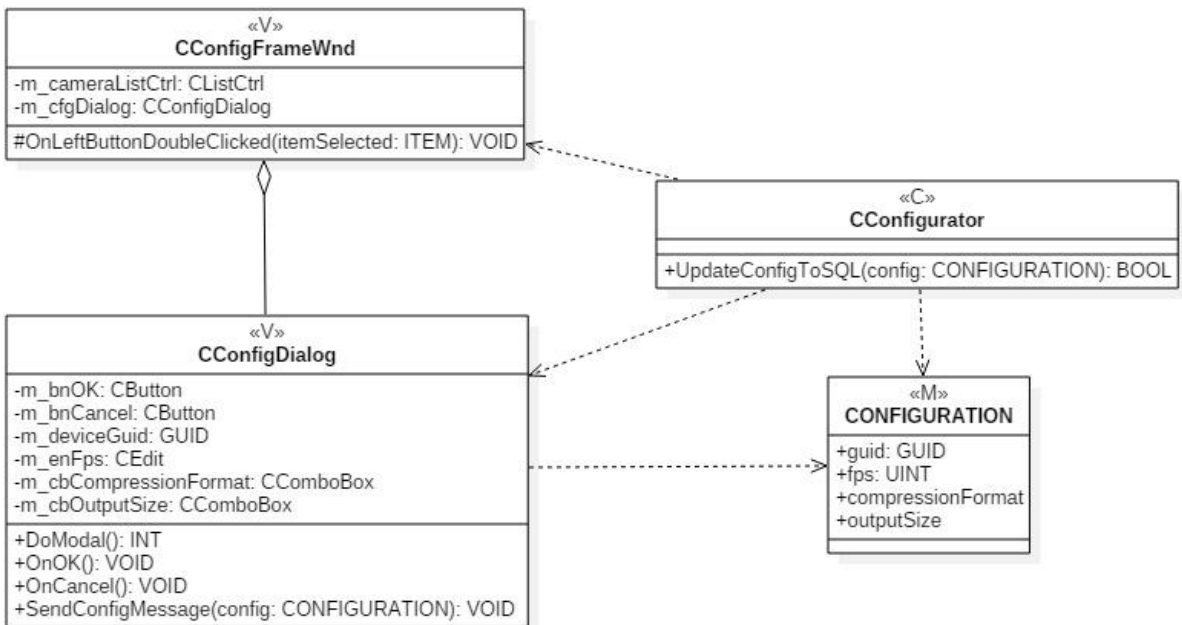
«V»
CConfigFrameWnd

-m_cameraListCtrl: CListCtrl
-m_cfgDialog: CConfigDialog

#OnLeftButtonDoubleClicked(itemSelected: ITEM): VOID

«C»
CConfigurator

+UpdateConfigToSQL(config: CONFIGURATION): BOOL

«V»
CConfigDialog

-m_bnOK: CButton
-m_bnCancel: CButton
-m_deviceGuid: GUID
-m_enFps: CEdit
-m_cbCompressionFormat: CComboBox
-m_cbOutputSize: CComboBox

+DoModal(): INT
+OnOK(): VOID
+OnCancel(): VOID
+SendConfigMessage(config: CONFIGURATION): VOID

«M»
CONFIGURATION

+guid: GUID
+fps: UINT
+compressionFormat
+outputSize